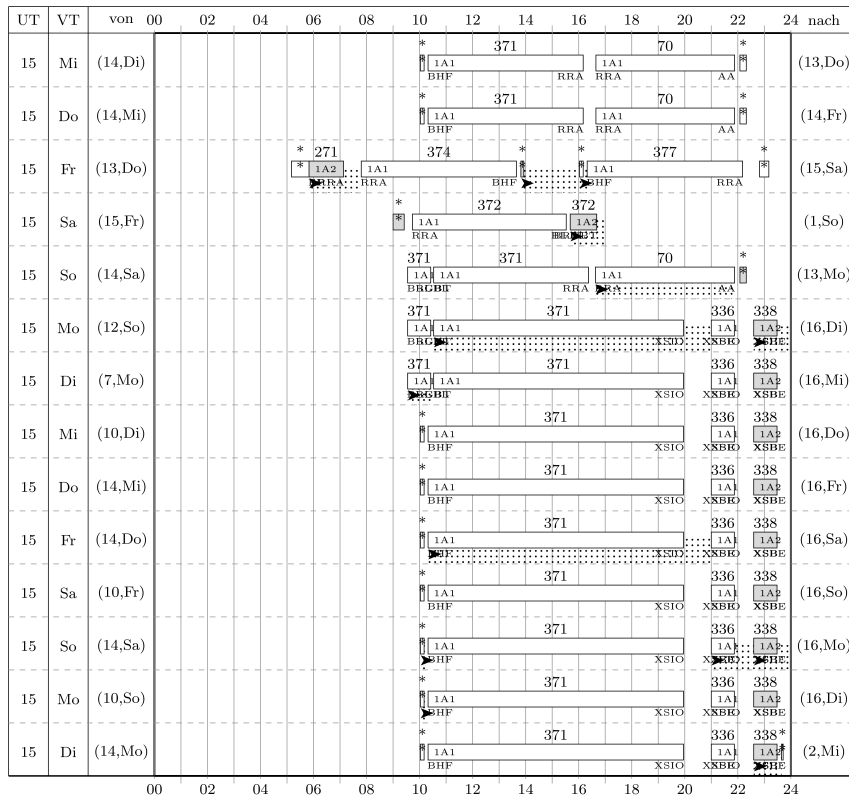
| UT | VT | von | nach |
|---|---|---|---|
| 15 | Mi | (14,Di) | (13,Do) |
| 15 | Do | (14,Mi) | (14,Fr) |
| 15 | Fr | (13,Do) | (15,Sa) |
| 15 | Sa | (15,Fr) | (1,So) |
| 15 | So | (14,Sa) | (13,Mo) |
| 15 | Mo | (12,So) | (16,Di) |
| 15 | Di | (7,Mo) | (16,Mi) |
| 15 | Mi | (10,Di) | (16,Do) |
| 15 | Do | (14,Mi) | (16,Fr) |
| 15 | Fr | (14,Do) | (16,Sa) |
| 15 | Sa | (10,Fr) | (16,So) |
| 15 | So | (14,Sa) | (16,Mo) |
| 15 | Mo | (10,So) | (16,Di) |
| 15 | Di | (14,Mo) | (2,Mi) |

00 02 04 06 08 10 12 14 16 18 20 22 24

Mi: * 371 1A1 BHF RRA 70 1A1 RRA AA *
Do: * 371 1A1 BHF RRA 70 1A1 RRA AA *
Fr: * 271 1A2 RRA * 374 1A1 RRA BHF * 377 1A1 BHF RRA *
Sa: * 372 1A1 RRA 372 1A2
So: 371 1A1 BHF 371 1A1 RRA 70 1A1 RRA AA *
Mo: 371 1A1 371 1A1 XSIO 336 1A1 XSBE 338 1A2 XSBE
Di: 371 1A1 371 1A1 XSIO 336 1A1 XSBE 338 1A2 XSBE
Mi: * 371 1A1 BHF XSIO 336 1A1 XSBE 338 1A2 XSBE
Do: * 371 1A1 BHF XSIO 336 1A1 XSBE 338 1A2 XSBE
Fr: * 371 1A1 BHF XSIO 336 1A1 XSBE 338 1A2 XSBE
Sa: * 371 1A1 BHF XSIO 336 1A1 XSBE 338 1A2 XSBE
So: * 371 1A1 BHF XSIO 336 1A1 XSBE 338 1A2 XSBE
Mo: * 371 1A1 BHF XSIO 336 1A1 XSBE 338 1A2 XSBE
Di: * 371 1A1 BHF XSIO 336 1A1 XSBE 338* 1A2 XSBE

00 02 04 06 08 10 12 14 16 18 20 22 24